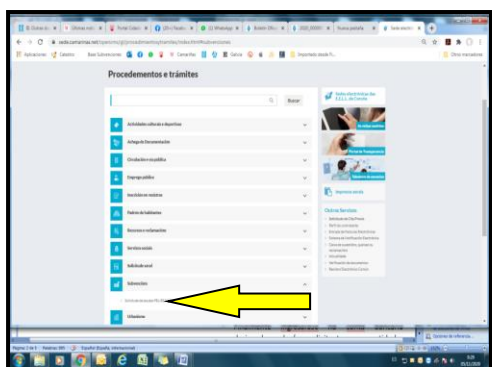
Procedementos e trámites

Buscar

Actividades culturais e deportivas

Achega de Documentación

Circulación e vía pública

Emprego público

Inscricións en rexistros

Padrón de habitantes

Recursos e reclamacións

Servizos sociais

Solicitude xeral

Subvencións

Urbanismo

Sede electrónica do Concello

Outros Servizos

Português (Brasil) Internacional